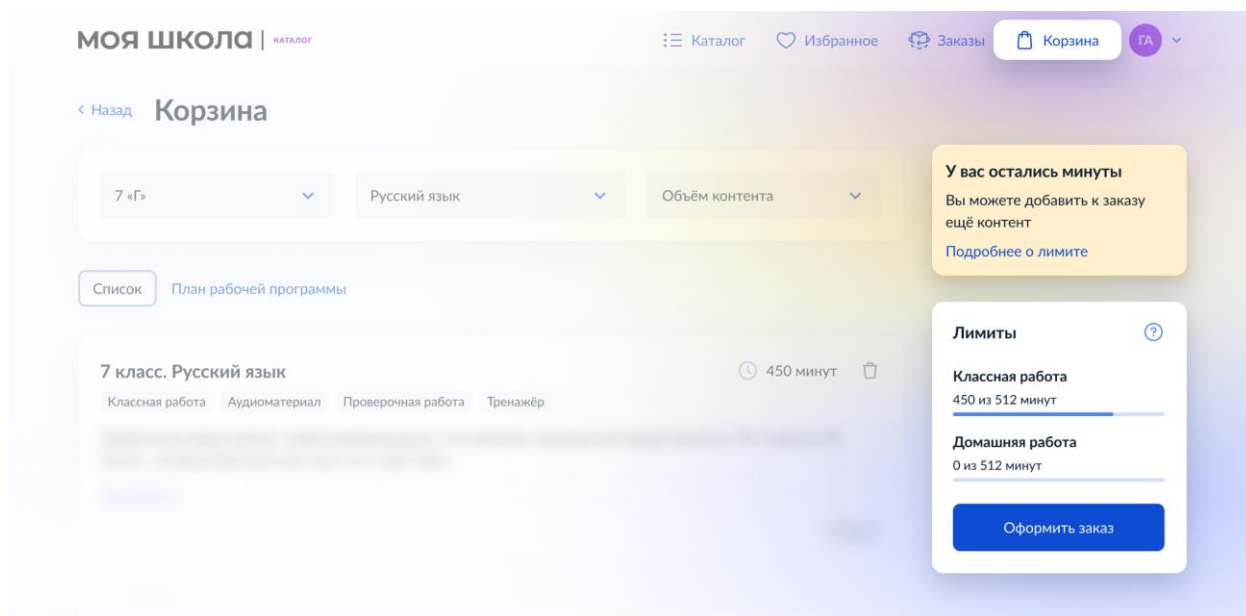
МОЯ ШКОЛА | КАТАЛОГ

Каталог Избранное Заказы Корзина ГА

< Назад Корзина

7 «Г» Русский язык Объём контента

Список План рабочей программы

7 класс. Русский язык
450 минут
Классная работа Аудиоматериал Проверочная работа Тренажёр

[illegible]

У вас остались минуты
Вы можете добавить к заказу ещё контент
Подробнее о лимите

Лимиты
Классная работа
450 из 512 минут
Домашняя работа
0 из 512 минут
Оформить заказ